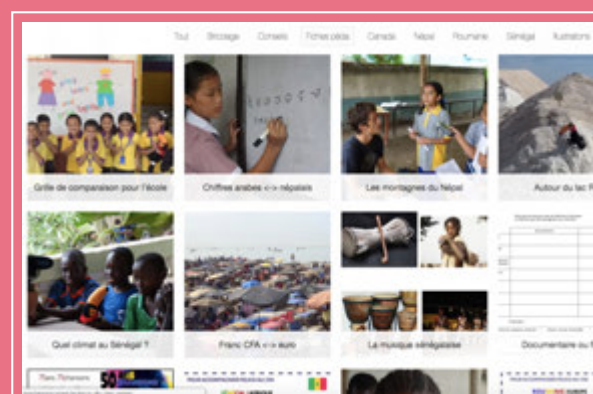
Tout Bricolage Conseils Fiches péda Canada Népal Roumanie Sénégal Illustrations

Grille de comparaison pour l'école

Chiffres arabes <-> népalais

Les montagnes du Népal

Autour du lac R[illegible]

Quel climat au Sénégal ?

Franc CFA <-> euro

La musique sénégalaise

Documentaire ou f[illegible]